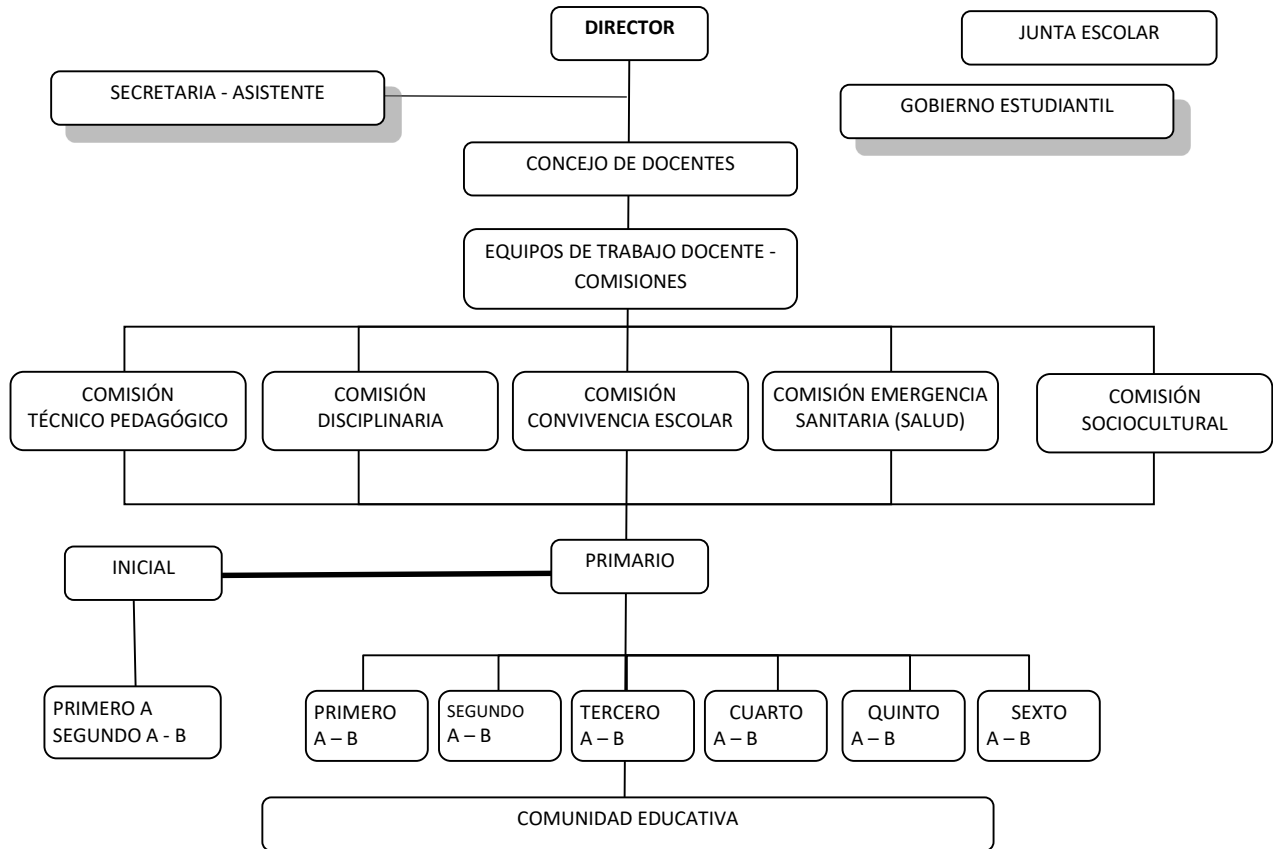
DIRECTOR

JUNTA ESCOLAR

SECRETARIA - ASISTENTE

GOBIERNO ESTUDIANTIL

CONCEJO DE DOCENTES

EQUIPOS DE TRABAJO DOCENTE - COMISIONES

COMISIÓN TÉCNICO PEDAGÓGICO

COMISIÓN DISCIPLINARIA

COMISIÓN CONVIVENCIA ESCOLAR

COMISIÓN EMERGENCIA SANITARIA (SALUD)

COMISIÓN SOCIOCULTURAL

INICIAL

PRIMARIO

PRIMERO A
SEGUNDO A - B

PRIMERO
A – B

SEGUNDO
A – B

TERCERO
A – B

CUARTO
A – B

QUINTO
A – B

SEXTO
A – B

COMUNIDAD EDUCATIVA